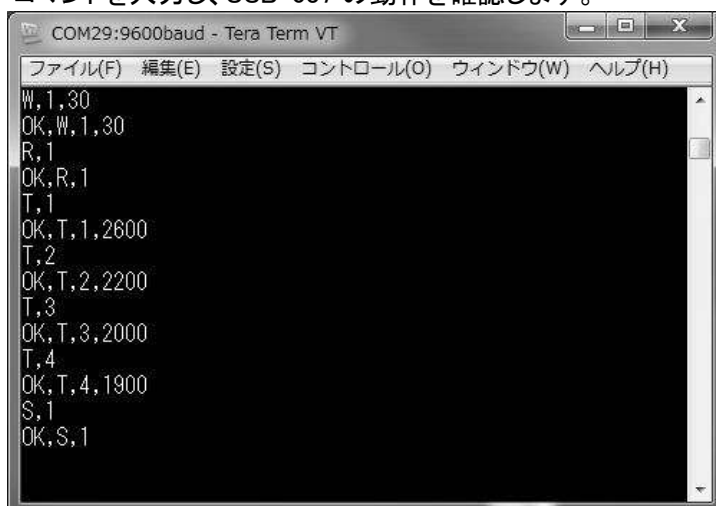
COM29:9600baud - Tera Term VT

ファイル(F) 編集(E) 設定(S) コントロール(O) ウィンドウ(W) ヘルプ(H)

W,1,30
OK,W,1,30
R,1
OK,R,1
T,1
OK,T,1,2600
T,2
OK,T,2,2200
T,3
OK,T,3,2000
T,4
OK,T,4,1900
S,1
OK,S,1